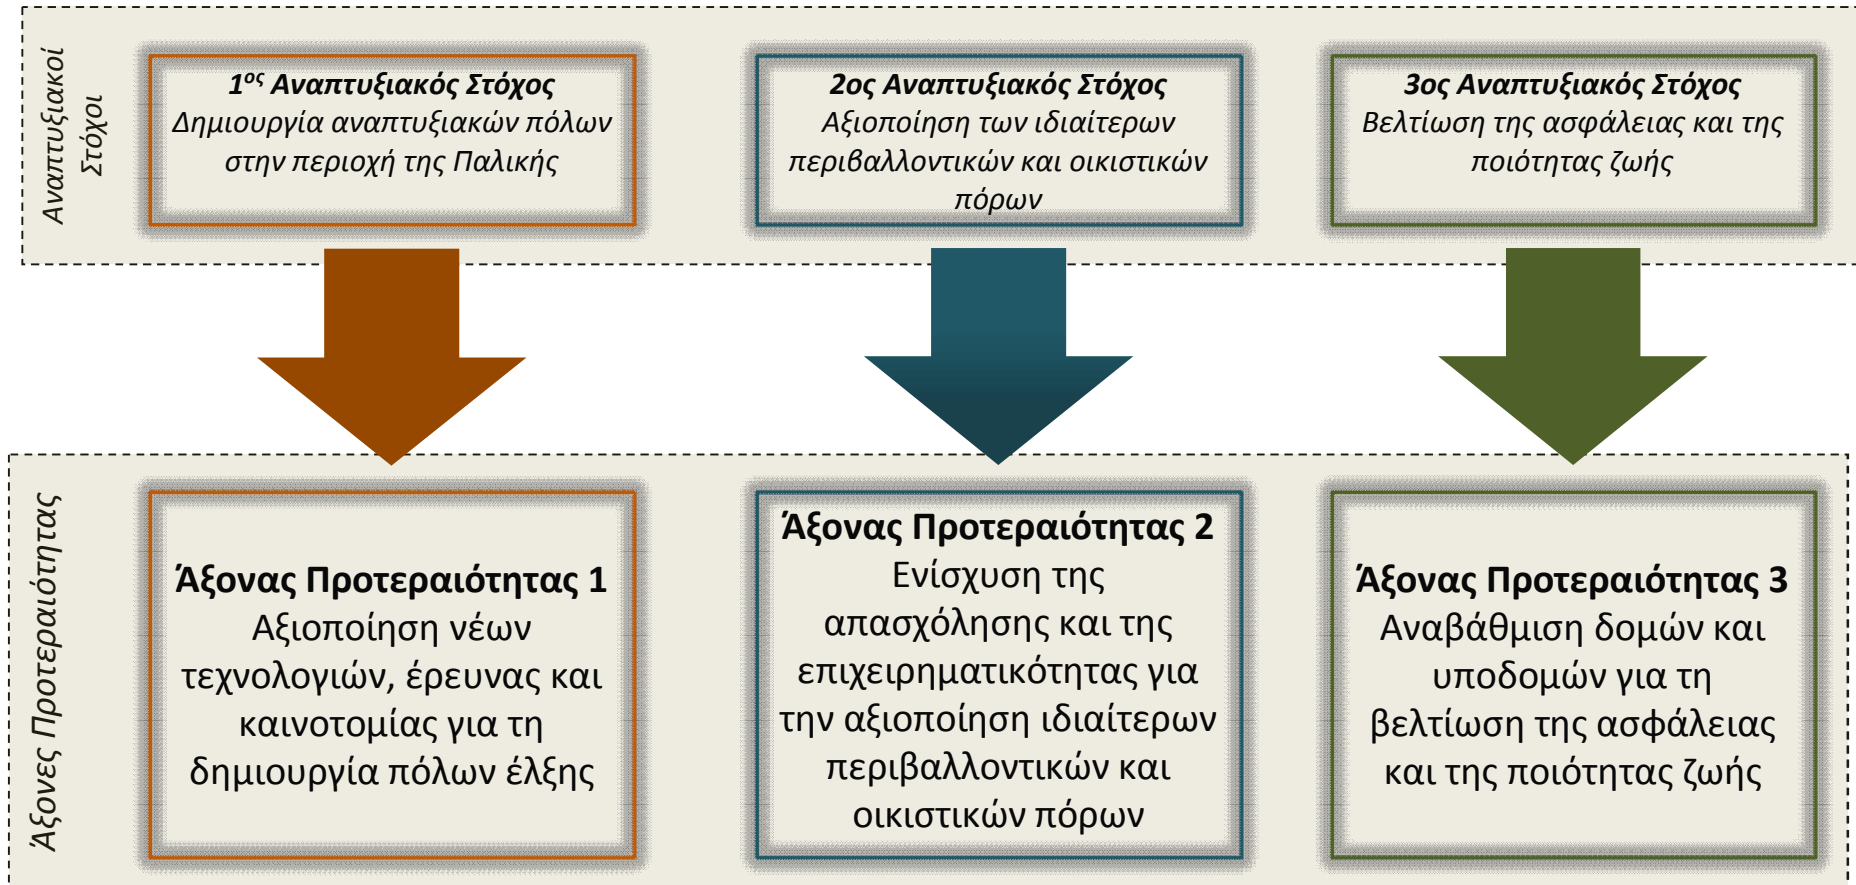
Αναπτυξιακοί Στόχοι

1$^{ος}$ Αναπτυξιακός Στόχος
Δημιουργία αναπτυξιακών πόλων στην περιοχή της Παλικής

2ος Αναπτυξιακός Στόχος
Αξιοποίηση των ιδιαίτερων περιβαλλοντικών και οικιστικών πόρων

3ος Αναπτυξιακός Στόχος
Βελτίωση της ασφάλειας και της ποιότητας ζωής

Άξονες Προτεραιότητας

Άξονας Προτεραιότητας 1
Αξιοποίηση νέων τεχνολογιών, έρευνας και καινοτομίας για τη δημιουργία πόλων έλξης

Άξονας Προτεραιότητας 2
Ενίσχυση της απασχόλησης και της επιχειρηματικότητας για την αξιοποίηση ιδιαίτερων περιβαλλοντικών και οικιστικών πόρων

Άξονας Προτεραιότητας 3
Αναβάθμιση δομών και υποδομών για τη βελτίωση της ασφάλειας και της ποιότητας ζωής